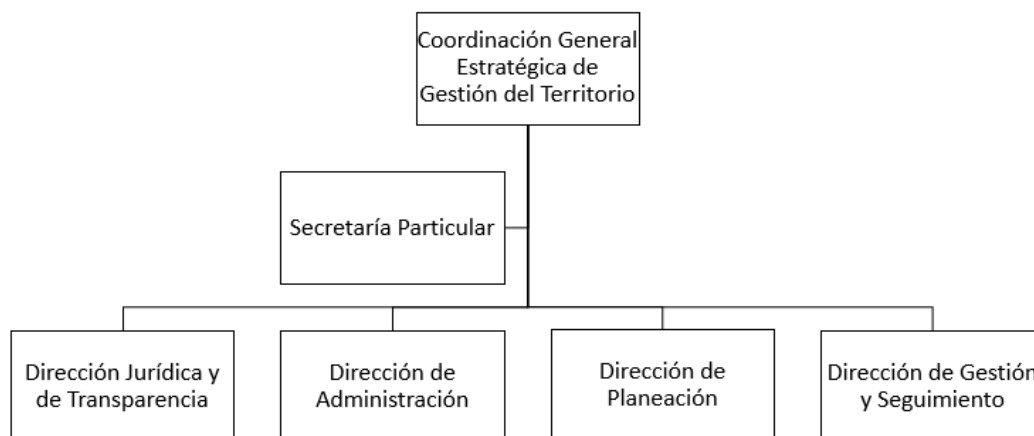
Coordinación General Estratégica de Gestión del Territorio

Secretaría Particular

Dirección Jurídica y de Transparencia

Dirección de Administración

Dirección de Planeación

Dirección de Gestión y Seguimiento